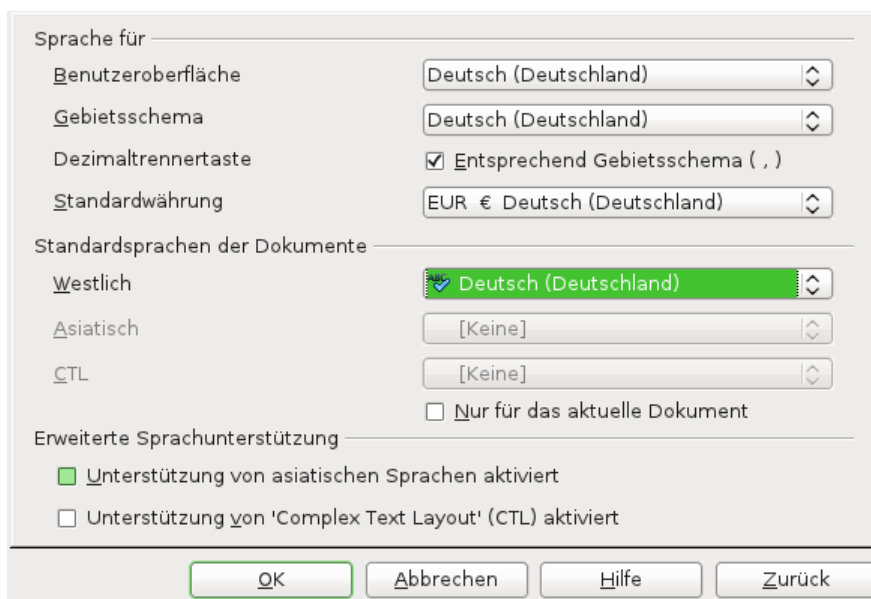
Sprache für

Benutzeroberfläche
Deutsch (Deutschland)

Gebietsschema
Deutsch (Deutschland)

Dezimaltrennertaste
☑ Entsprechend Gebietsschema ( , )

Standardwährung
EUR € Deutsch (Deutschland)

Standardsprachen der Dokumente

Westlich
Deutsch (Deutschland)

Asiatisch
[Keine]

CTL
[Keine]

☐ Nur für das aktuelle Dokument

Erweiterte Sprachunterstützung

☐ Unterstützung von asiatischen Sprachen aktiviert

☐ Unterstützung von 'Complex Text Layout' (CTL) aktiviert

OK | Abbrechen | Hilfe | Zurück